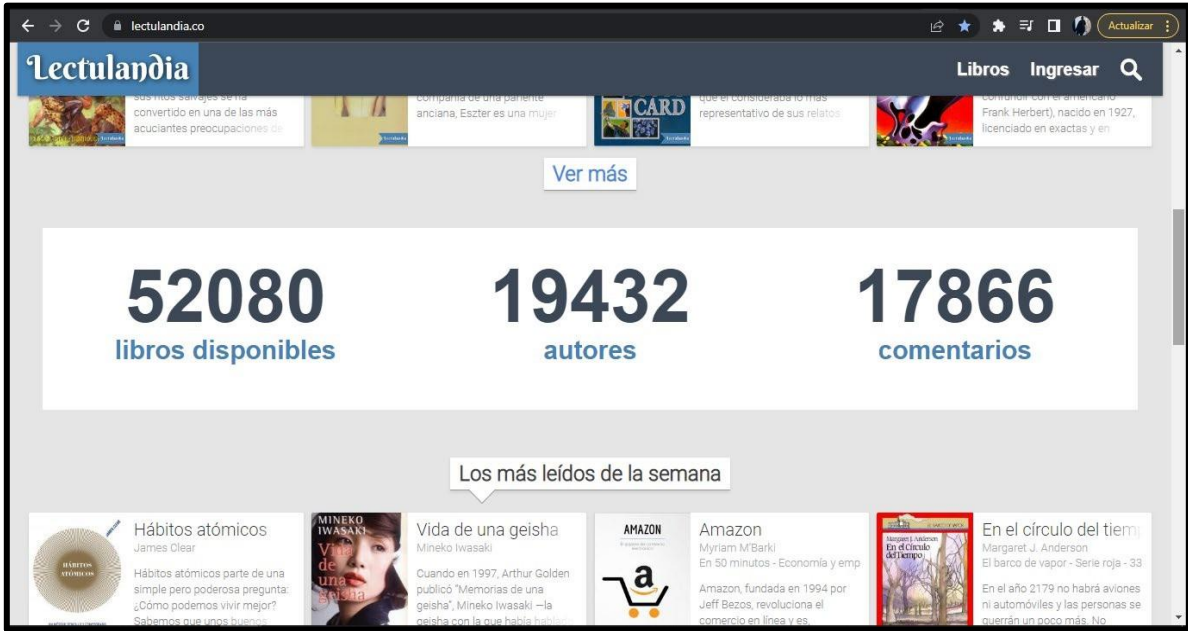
lectulandia.co

Actualizar

Lectulandia

Libros Ingresar

sus ritos salvajes se ha convertido en una de las más acuciantes preocupaciones de

compañía de una pariente anciana, Eszter es una mujer

CARD

que el consideraba lo más representativo de sus relatos

confundir con el americano Frank Herbert), nacido en 1927, licenciado en exactas y en

Ver más

52080
libros disponibles

19432
autores

17866
comentarios

Los más leídos de la semana

Hábitos atómicos
James Clear
Hábitos atómicos parte de una simple pero poderosa pregunta: ¿Cómo podemos vivir mejor? Sabemos que unos buenos

HÁBITOS ATÓMICOS

Vida de una geisha
Mineko Iwasaki
Cuando en 1997, Arthur Golden publicó "Memorias de una geisha", Mineko Iwasaki —la geisha con la que había hablado

MINEKO IWASAKI
Vida de una geisha

Amazon
Myriam M'Barki
En 50 minutos - Economía y emp
Amazon, fundada en 1994 por Jeff Bezos, revoluciona el comercio en línea y es

AMAZON

En el círculo del tiemp
Margaret J. Anderson
El barco de vapor - Serie roja - 33
En el año 2179 no habrá aviones ni automóviles y las personas se querrán un poco más. No

Margaret J. Anderson
En el Círculo del Tiempo